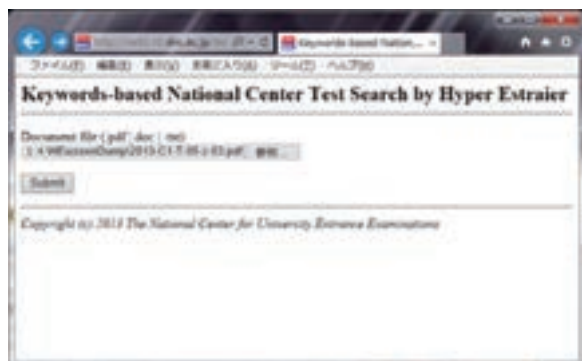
Keywords-based Nation... ×

ファイル(F) 編集(E) 表示(V) お気に入り(A) ツール(T) ヘルプ(H)

Keywords-based National Center Test Search by Hyper Estraier

Document file (.pdf/.doc/.txt)

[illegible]2013-C1-T-05-1-03.pdf 参照...

Submit

Copyright (c) 2013 The National Center for University Entrance Examinations